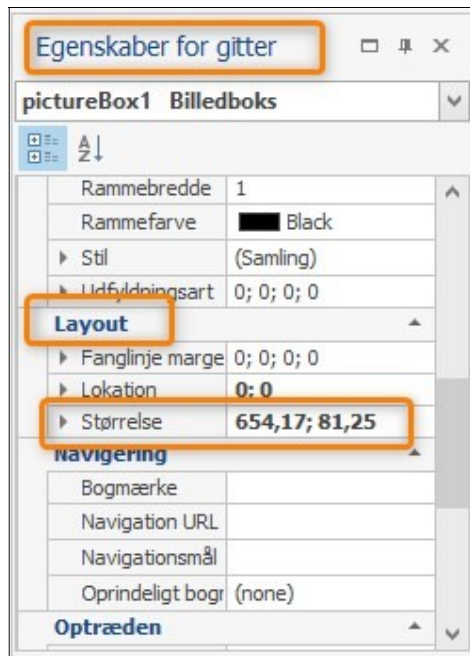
Egenskaber for gitter

pictureBox1 Billedboks

| | |
|---|---|
| Rammebredde | 1 |
| Rammefarve | Black |
| Stil | (Samling) |
| Udfyldningsart | 0; 0; 0; 0 |

Layout

| | |
|---|---|
| Fanglinje marge | 0; 0; 0; 0 |
| Lokation | 0; 0 |
| Størrelse | 654,17; 81,25 |

Navigering

| | |
|---|---|
| Bogmærke | |
| Navigation URL | |
| Navigationsmål | |
| Oprindeligt bogr | (none) |

Optræden